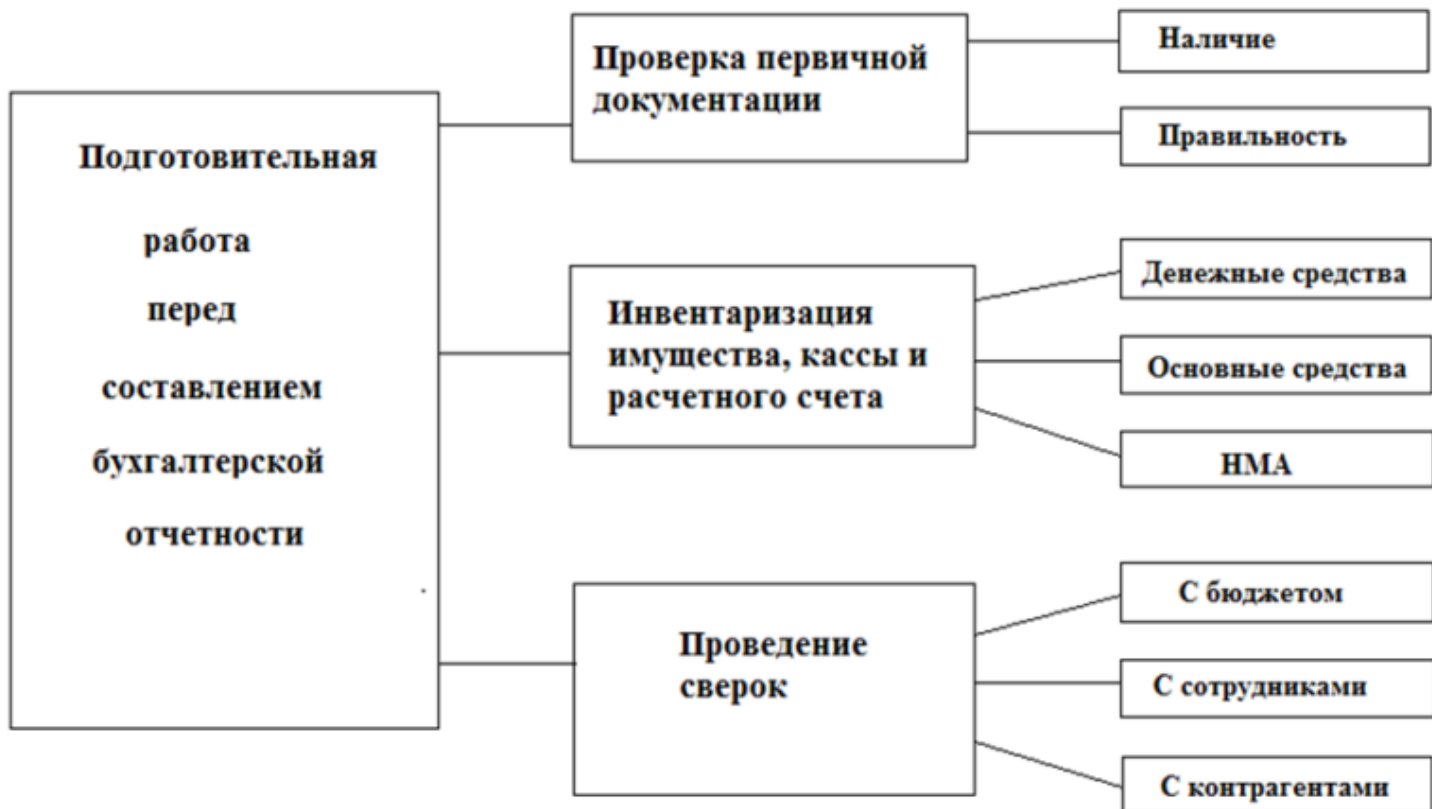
Подготовительная

работа

перед

составлением

бухгалтерской

отчетности

Проверка первичной документации

Наличие

Правильность

Инвентаризация имущества, кассы и расчетного счета

Денежные средства

Основные средства

НМА

Проведение сверок

С бюджетом

С сотрудниками

С контрагентами